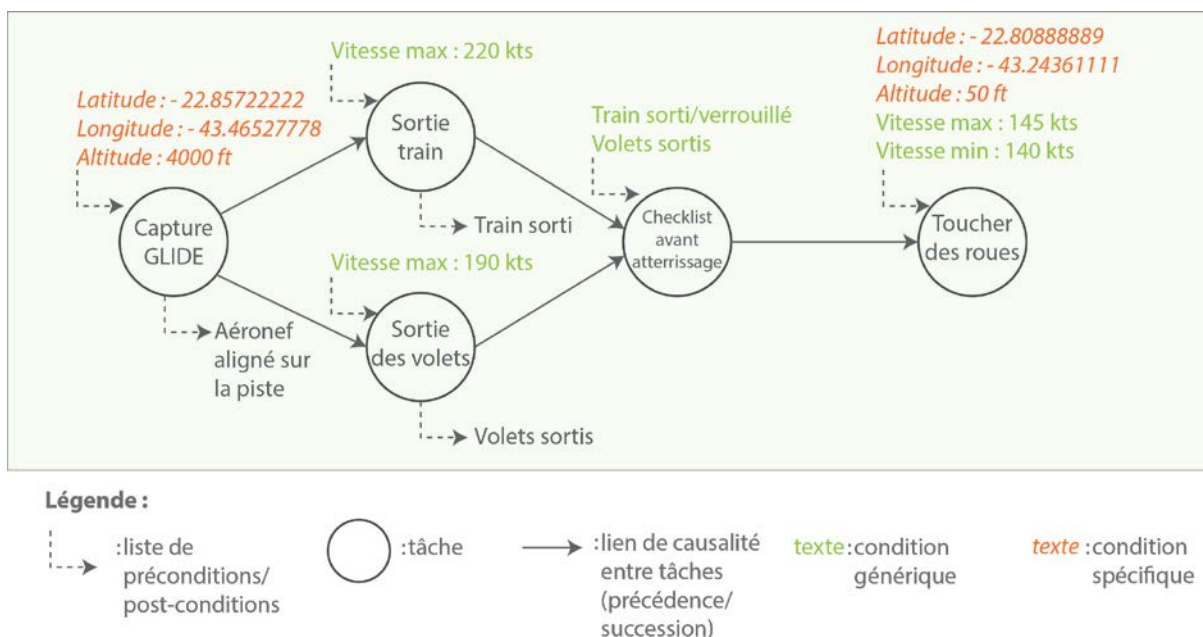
Latitude : - 22.85722222
Longitude : - 43.46527778
Altitude : 4000 ft

Capture GLIDE

Aéronef aligné sur la piste

Vitesse max : 220 kts

Sortie train

Train sorti

Vitesse max : 190 kts

Sortie des volets

Volets sortis

Train sorti/verrouillé
Volets sortis

Checklist avant atterrissage

Latitude : - 22.80888889
Longitude : - 43.24361111
Altitude : 50 ft
Vitesse max : 145 kts
Vitesse min : 140 kts

Toucher des roues

Légende :

:liste de préconditions/ post-conditions

:tâche

:lien de causalité entre tâches (précédence/ succession)

texte :condition générique

texte :condition spécifique